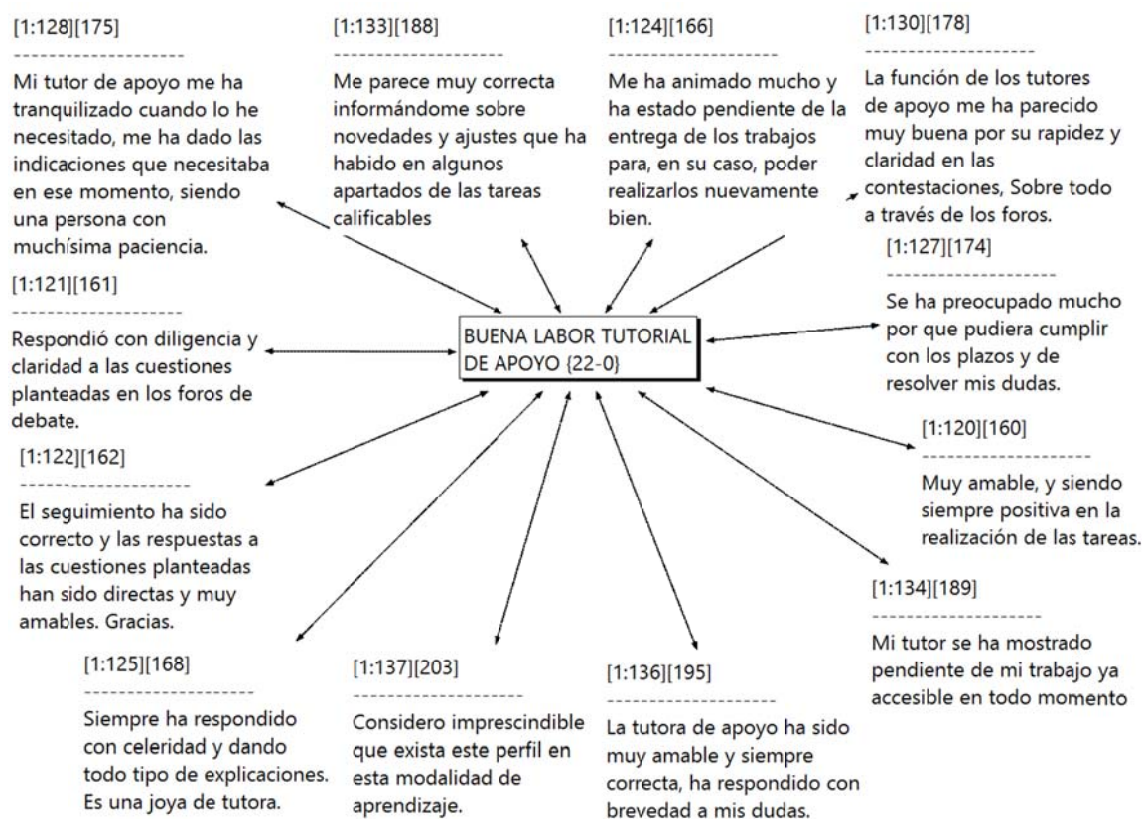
[1:128][175]
--------------------
Mi tutor de apoyo me ha tranquilizado cuando lo he necesitado, me ha dado las indicaciones que necesitaba en ese momento, siendo una persona con muchísima paciencia.

[1:133][188]
--------------------
Me parece muy correcta informándome sobre novedades y ajustes que ha habido en algunos apartados de las tareas calificables

[1:124][166]
--------------------
Me ha animado mucho y ha estado pendiente de la entrega de los trabajos para, en su caso, poder realizarlos nuevamente bien.

[1:130][178]
--------------------
La función de los tutores de apoyo me ha parecido muy buena por su rapidez y claridad en las contestaciones, Sobre todo a través de los foros.

[1:121][161]
--------------------
Respondió con diligencia y claridad a las cuestiones planteadas en los foros de debate.

BUENA LABOR TUTORIAL DE APOYO {22-0}

[1:127][174]
--------------------
Se ha preocupado mucho por que pudiera cumplir con los plazos y de resolver mis dudas.

[1:122][162]
--------------------
El seguimiento ha sido correcto y las respuestas a las cuestiones planteadas han sido directas y muy amables. Gracias.

[1:120][160]
--------------------
Muy amable, y siendo siempre positiva en la realización de las tareas.

[1:134][189]
--------------------
Mi tutor se ha mostrado pendiente de mi trabajo ya accesible en todo momento

[1:125][168]
--------------------
Siempre ha respondido con celeridad y dando todo tipo de explicaciones. Es una joya de tutora.

[1:137][203]
--------------------
Considero imprescindible que exista este perfil en esta modalidad de aprendizaje.

[1:136][195]
--------------------
La tutora de apoyo ha sido muy amable y siempre correcta, ha respondido con brevedad a mis dudas.